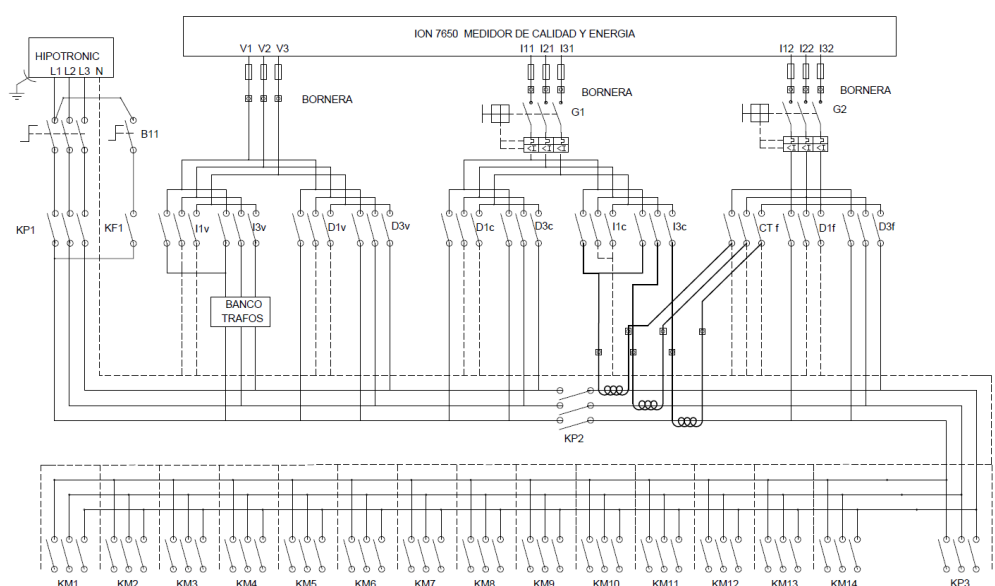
ION 7650 MEDIDOR DE CALIDAD Y ENERGIA

HIPOTRONIC
L1 L2 L3 N

V1 V2 V3
BORNERA

I11 I21 I31
BORNERA
G1

I12 I22 I32
BORNERA
G2

B11

KP1
KF1

I1v
I3v
D1v
D3v
D1c
D3c
I1c
I3c
CT f
D1f
D3f

BANCO
TRAFOS

KP2

KM1
KM2
KM3
KM4
KM5
KM6
KM7
KM8
KM9
KM10
KM11
KM12
KM13
KM14
KP3